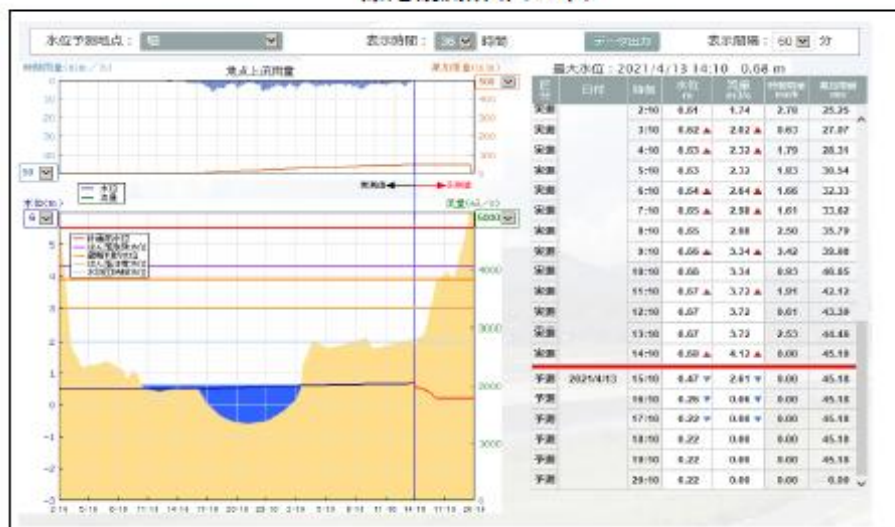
水位予測地点：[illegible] 表示時間：36 時間 データ出力 表示間隔：60 分

最大水位：2021/4/13 14:10 0.68 m

地点上流雨量

実測 予測

| 区分 | 日付 | 時刻 | 水位 | 流量 | 時間雨量 | 累加雨量 |
|---|---|---|---|---|---|---|
| 実測 | | 2:10 | 0.61 | 1.74 | 2.70 | 25.25 |
| 実測 | | 3:10 | 0.62 ▲ | 2.02 ▲ | 0.63 | 27.07 |
| 実測 | | 4:10 | 0.63 ▲ | 2.32 ▲ | 1.79 | 28.31 |
| 実測 | | 5:10 | 0.63 | 2.32 | 1.83 | 30.54 |
| 実測 | | 6:10 | 0.64 ▲ | 2.64 ▲ | 1.66 | 32.33 |
| 実測 | | 7:10 | 0.65 ▲ | 2.98 ▲ | 1.61 | 33.62 |
| 実測 | | 8:10 | 0.65 | 2.98 | 2.50 | 35.79 |
| 実測 | | 9:10 | 0.66 ▲ | 3.34 ▲ | 3.42 | 39.88 |
| 実測 | | 10:10 | 0.66 | 3.34 | 0.93 | 40.85 |
| 実測 | | 11:10 | 0.67 ▲ | 3.72 ▲ | 1.91 | 42.12 |
| 実測 | | 12:10 | 0.67 | 3.72 | 0.61 | 43.39 |
| 実測 | | 13:10 | 0.67 | 3.72 | 2.53 | 44.65 |
| 実測 | | 14:10 | 0.68 ▲ | 4.12 ▲ | 0.00 | 45.18 |
| 予測 | 2021/4/13 | 15:10 | 0.47 ▼ | 2.61 ▼ | 0.00 | 45.18 |
| 予測 | | 16:10 | 0.26 ▼ | 0.06 ▼ | 0.00 | 45.18 |
| 予測 | | 17:10 | 0.22 ▼ | 0.00 ▼ | 0.00 | 45.18 |
| 予測 | | 18:10 | 0.22 | 0.00 | 0.00 | 45.18 |
| 予測 | | 19:10 | 0.22 | 0.00 | 0.00 | 45.18 |
| 予測 | | 20:10 | 0.22 | 0.00 | 0.00 | 0.00 |